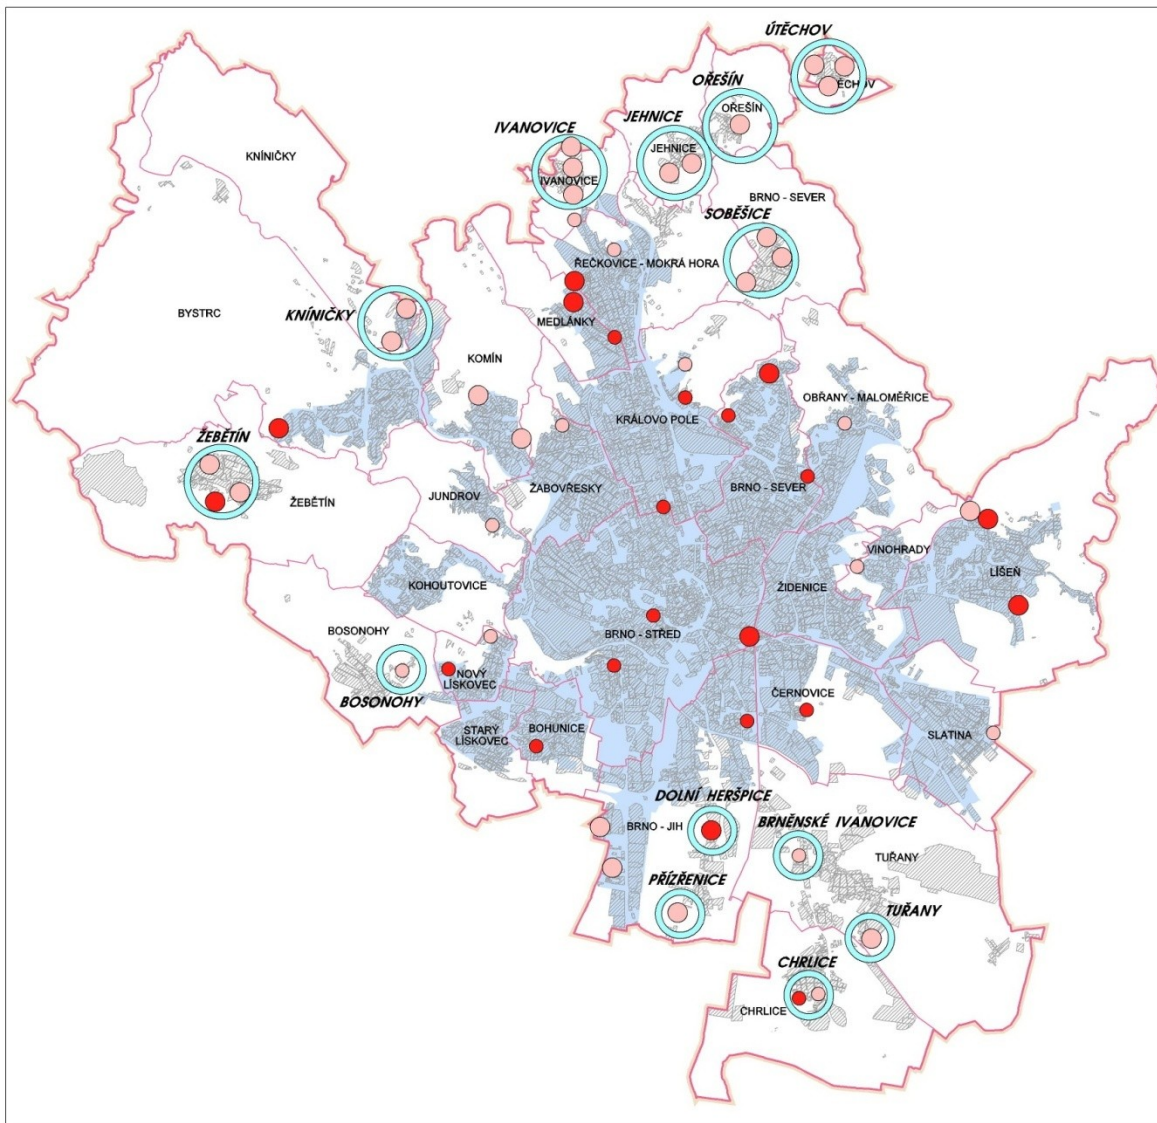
ÚTĚCHOV
ÚTĚCHOV
OŘEŠÍN
OŘEŠÍN
JEHNICE
JEHNICE
IVANOVICE
IVANOVICE
KNÍNIČKY
BRNO - SEVER
SOBĚŠICE
ŘEČKOVICE - MOKRÁ HORA
BYSTRC
KNÍNIČKY
MEDLÁNKY
KOMÍN
KRÁLOVO POLE
OBŘANY - MALOMĚŘICE
ŽEBĚTÍN
ŽEBĚTÍN
JUNDROV
ŽABOVŘESKY
BRNO - SEVER
VINOHRADY
LÍŠEŇ
KOHOUTOVICE
ŽIDENICE
BOSONOHY
BRNO - STŘED
NOVÝ LÍSKOVEC
BOSONOHY
ČERNOVICE
STARÝ LÍSKOVEC
BOHUNICE
SLATINA
DOLNÍ HERŠPICE
BRNO - JIH
BRNĚNSKÉ IVANOVICE
TUŘANY
PŘÍZŘENICE
TUŘANY
CHRLICE
CHRLICE